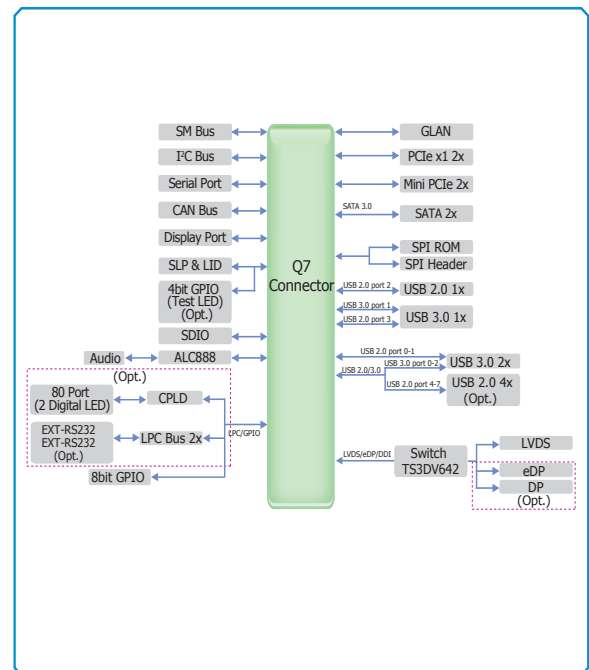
SM Bus
I²C Bus
Serial Port
CAN Bus
Display Port
SLP & LID
4bit GPIO (Test LED) (Opt.)
SDIO
Audio
ALC888
(Opt.)
80 Port (2 Digital LED)
CPLD
EXT-RS232
EXT-RS232 (Opt.)
LPC Bus 2x
LPC/GPIO
8bit GPIO
Q7 Connector
GLAN
PCIe x1 2x
Mini PCIe 2x
SATA 3.0
SATA 2x
SPI ROM
SPI Header
USB 2.0 port 2
USB 2.0 1x
USB 3.0 port 1
USB 2.0 port 3
USB 3.0 1x
USB 2.0 port 0-1
USB 2.0/3.0
USB 3.0 port 0-2
USB 3.0 2x
USB 2.0 port 4-7
USB 2.0 4x (Opt.)
LVDS/eDP/DDI
Switch TS3DV642
LVDS
eDP
DP (Opt.)